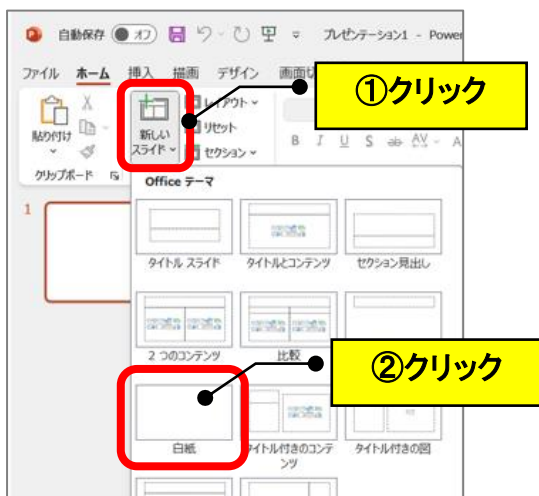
自動保存 オフ プレゼンテーション1 - Powe

ファイル ホーム 挿入 描画 デザイン 画面切

①クリック

貼り付け 新しいスライド レイアウト リセット セクション

クリップボード

Office テーマ

1

タイトル スライド タイトルとコンテンツ セクション見出し

2 つのコンテンツ 比較

②クリック

白紙 タイトル付きのコンテンツ タイトル付きの図